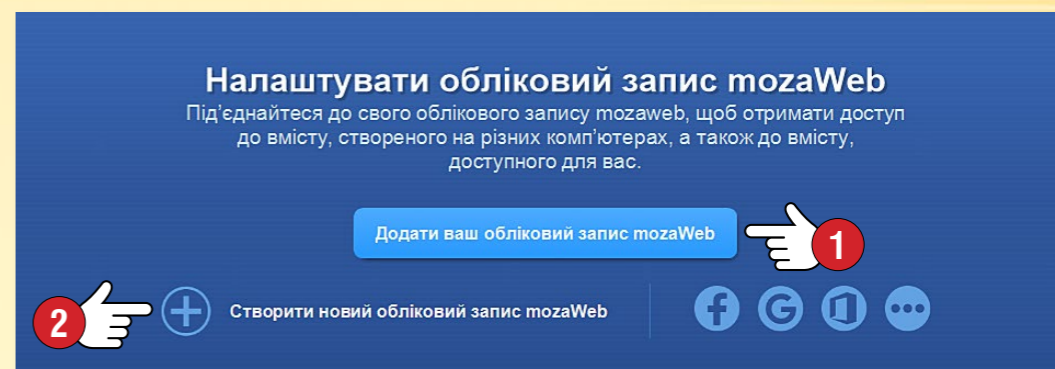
Налаштувати обліковий запис mozaWeb

Під'єднайтеся до свого облікового запису mozaweb, щоб отримати доступ до вмісту, створеного на різних комп'ютерах, а також до вмісту, доступного для вас.

Додати ваш обліковий запис mozaWeb

1

2

Створити новий обліковий запис mozaWeb